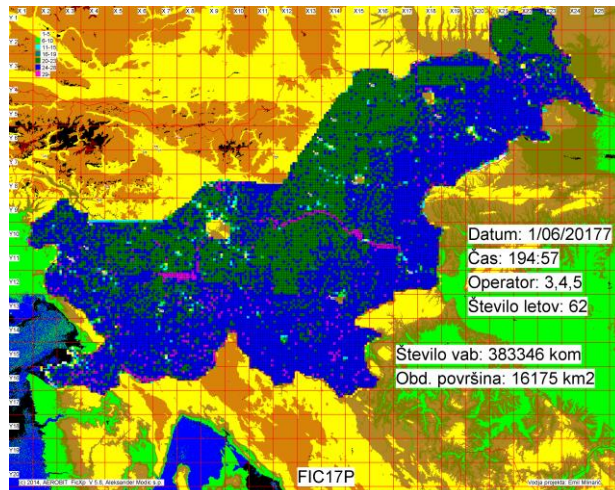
X1 X2 X3 X4 X5 X6 X7 X8 X9 X10 X11 X12 X13 X14 X15 X16 X17 X18 X19 X20 X21 X22

1-5
6-10
11-15
16-19
20-23
24-28
29-

Datum: 1/06/20177
Čas: 194:57
Operator: 3,4,5
Število letov: 62

Število vab: 383346 kom
Obd. površina: 16175 km2

(C) 2014, AEROEXIT FicXp V 5.6, Aleksander Medic s.p.
FIC17P
Vodja projekta: Emil Mihalič